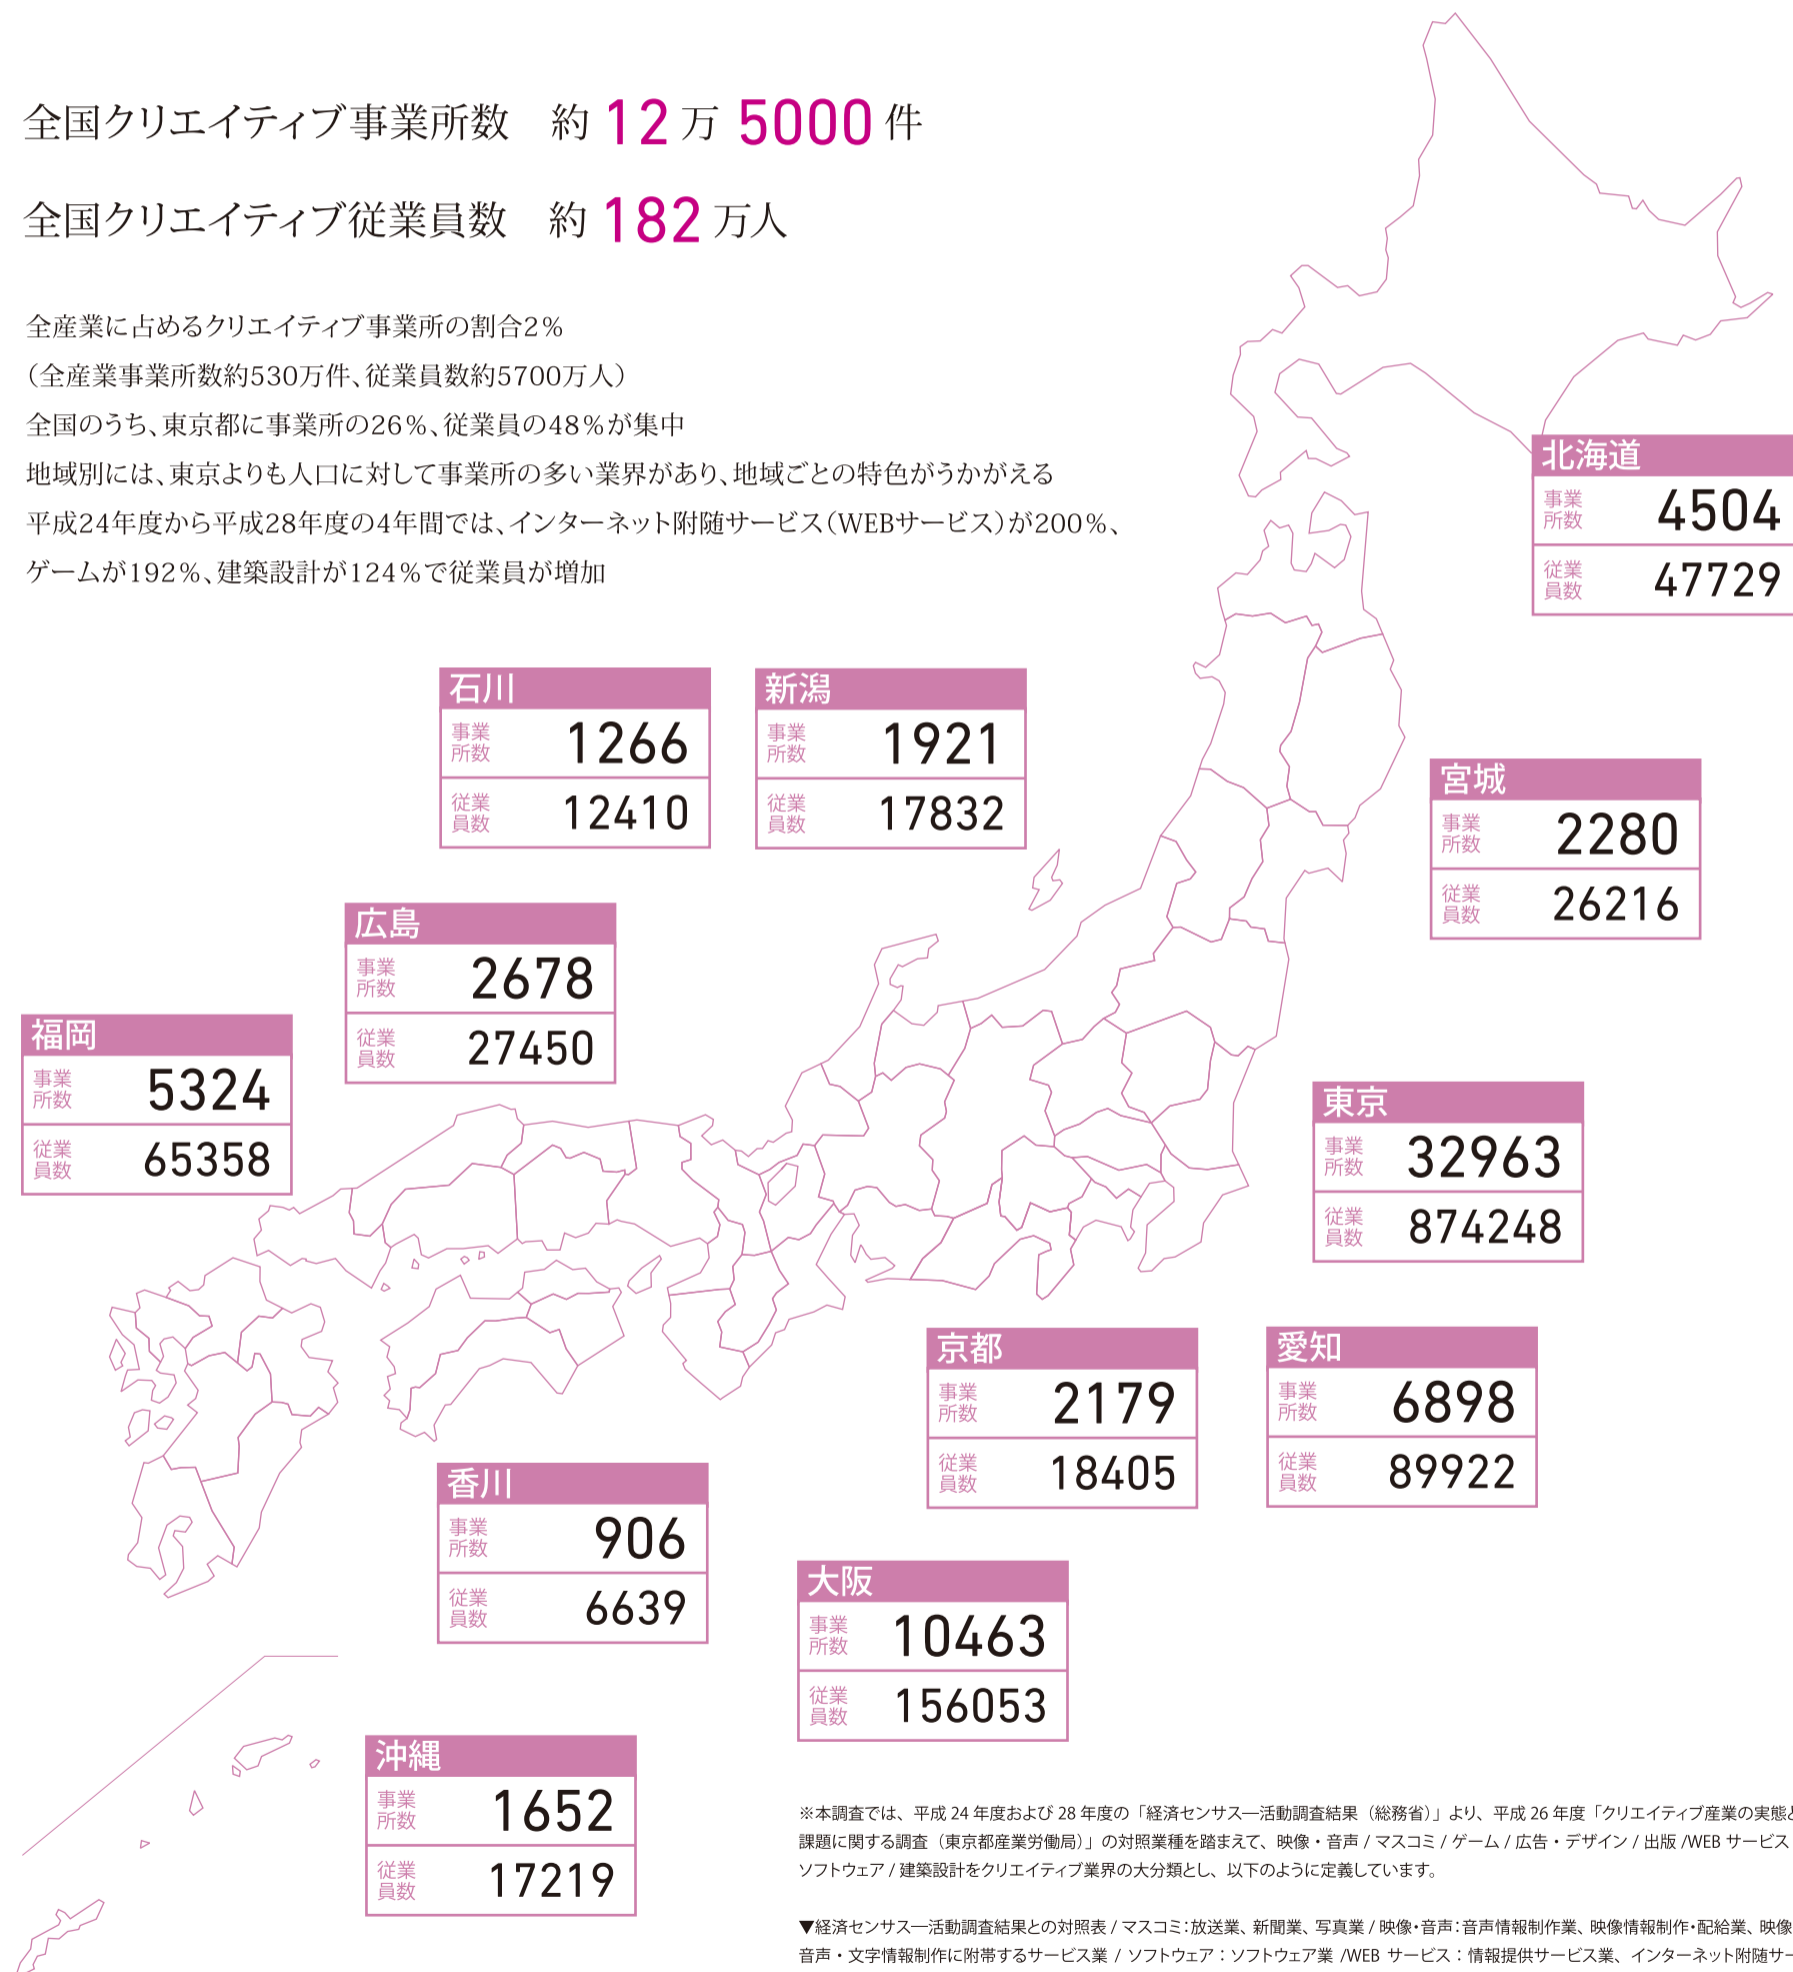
全国クリエイティブ事業所数　約 12 万 5000 件

全国クリエイティブ従業員数　約 182 万人

全産業に占めるクリエイティブ事業所の割合2％
（全産業事業所数約530万件、従業員数約5700万人）
全国のうち、東京都に事業所の26％、従業員の48％が集中
地域別には、東京よりも人口に対して事業所の多い業界があり、地域ごとの特色がうかがえる
平成24年度から平成28年度の4年間では、インターネット附随サービス（WEBサービス）が200％、ゲームが192％、建築設計が124％で従業員が増加

| 北海道 | |
|---|---|
| 事業所数 | 4504 |
| 従業員数 | 47729 |

| 石川 | |
|---|---|
| 事業所数 | 1266 |
| 従業員数 | 12410 |

| 新潟 | |
|---|---|
| 事業所数 | 1921 |
| 従業員数 | 17832 |

| 宮城 | |
|---|---|
| 事業所数 | 2280 |
| 従業員数 | 26216 |

| 広島 | |
|---|---|
| 事業所数 | 2678 |
| 従業員数 | 27450 |

| 福岡 | |
|---|---|
| 事業所数 | 5324 |
| 従業員数 | 65358 |

| 東京 | |
|---|---|
| 事業所数 | 32963 |
| 従業員数 | 874248 |

| 京都 | |
|---|---|
| 事業所数 | 2179 |
| 従業員数 | 18405 |

| 愛知 | |
|---|---|
| 事業所数 | 6898 |
| 従業員数 | 89922 |

| 香川 | |
|---|---|
| 事業所数 | 906 |
| 従業員数 | 6639 |

| 大阪 | |
|---|---|
| 事業所数 | 10463 |
| 従業員数 | 156053 |

| 沖縄 | |
|---|---|
| 事業所数 | 1652 |
| 従業員数 | 17219 |

※本調査では、平成 24 年度および 28 年度の「経済センサス―活動調査結果（総務省）」より、平成 26 年度「クリエイティブ産業の実態と課題に関する調査（東京都産業労働局）」の対照業種を踏まえて、映像・音声 / マスコミ / ゲーム / 広告・デザイン / 出版 /WEB サービス ソフトウェア / 建築設計をクリエイティブ業界の大分類とし、以下のように定義しています。

▼経済センサス―活動調査結果との対照表 / マスコミ：放送業、新聞業、写真業 / 映像・音声：音声情報制作業、映像情報制作・配給業、映像 音声・文字情報制作に附帯するサービス業 / ソフトウェア：ソフトウェア業 /WEB サービス：情報提供サービス業、インターネット附随サー